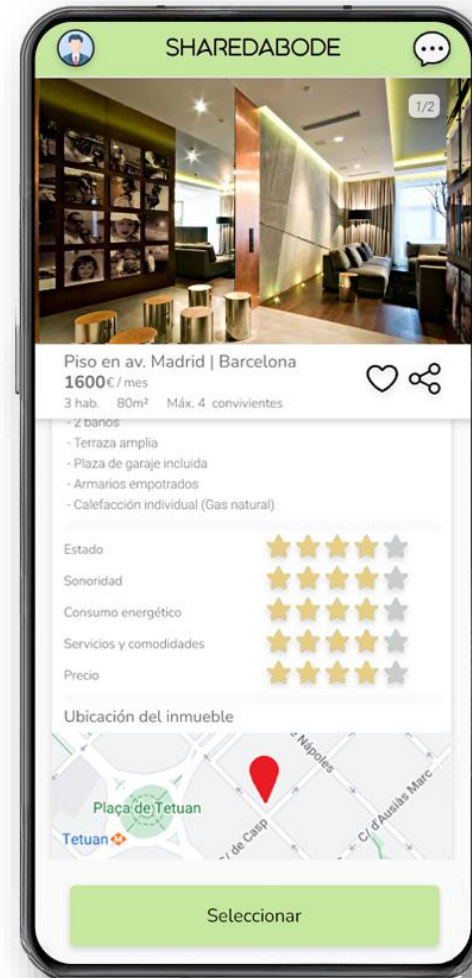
SHAREDABODE

1/2

Piso en av. Madrid | Barcelona
1600€ / mes
3 hab. 80m² Máx. 4 convivientes

- 2 baños
- Terraza amplia
- Plaza de garaje incluida
- Armarios empotrados
- Calefacción individual (Gas natural)

Estado
Sonoridad
Consumo energético
Servicios y comodidades
Precio

Ubicación del inmueble

Nàpoles
Plaça de Tetuan
Tetuan
C/ de Casp
C/ d'Ausiàs Marc

Seleccionar